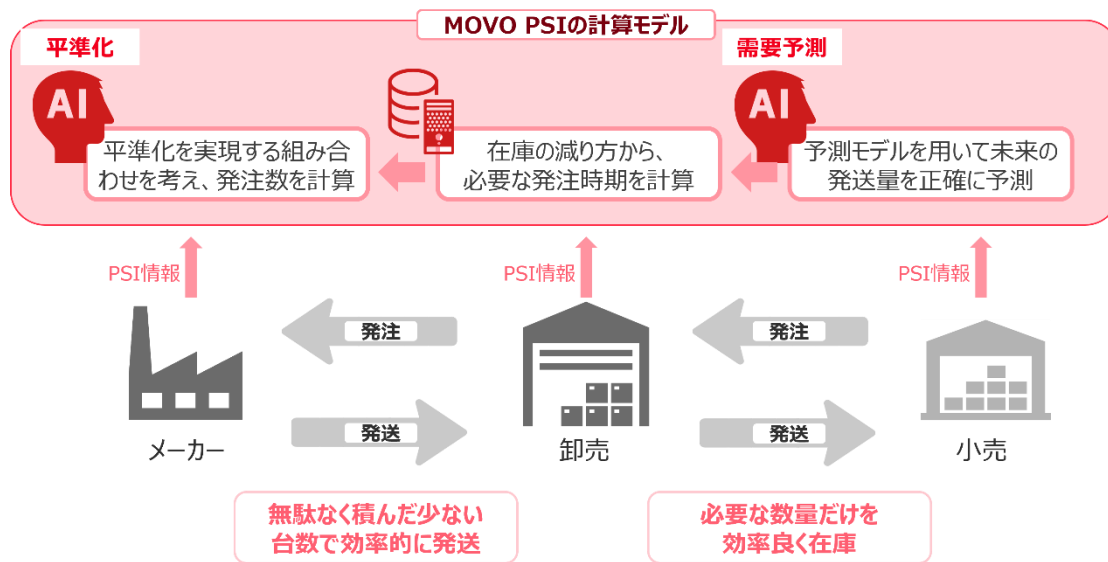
MOVO PSIの計算モデル

平準化

AI

平準化を実現する組み合わせを考え、発注数を計算

在庫の減り方から、必要な発注時期を計算

需要予測

AI

予測モデルを用いて未来の発送量を正確に予測

PSI情報

PSI情報

PSI情報

発注

発注

発送

発送

メーカー

卸売

小売

無駄なく積んだ少ない台数で効率的に発送

必要な数量だけを効率良く在庫